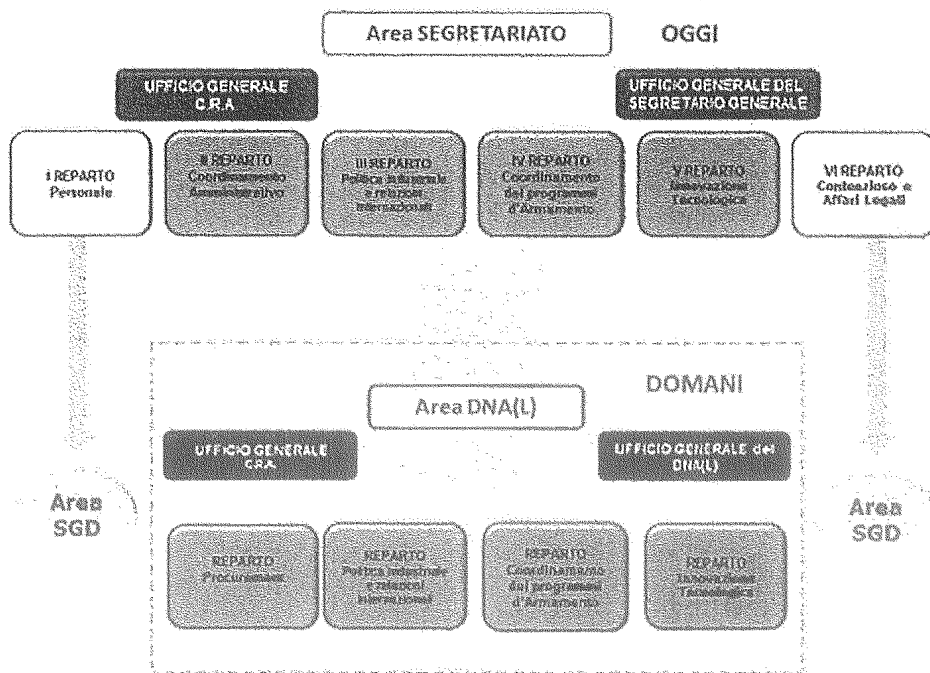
Area SEGRETARIATO

OGGI

UFFICIO GENERALE C.R.A.

UFFICIO GENERALE DEL SEGRETARIO GENERALE

I REPARTO Personale

II REPARTO Coordinamento Amministrativo

III REPARTO Politica industriale e relazioni internazionali

IV REPARTO Coordinamento dei programmi d'Armamento

V REPARTO Innovazioni Tecnologica

VI REPARTO Contenzioso e Affari Legali

DOMANI

Area DNA(L)

UFFICIO GENERALE C.R.A.

UFFICIO GENERALE del DNA(L)

Area SGD

Area SGD

REPARTO Procurement

REPARTO Politica industriale e relazioni internazionali

REPARTO Coordinamento dei programmi d'Armamento

REPARTO Innovazione Tecnologica